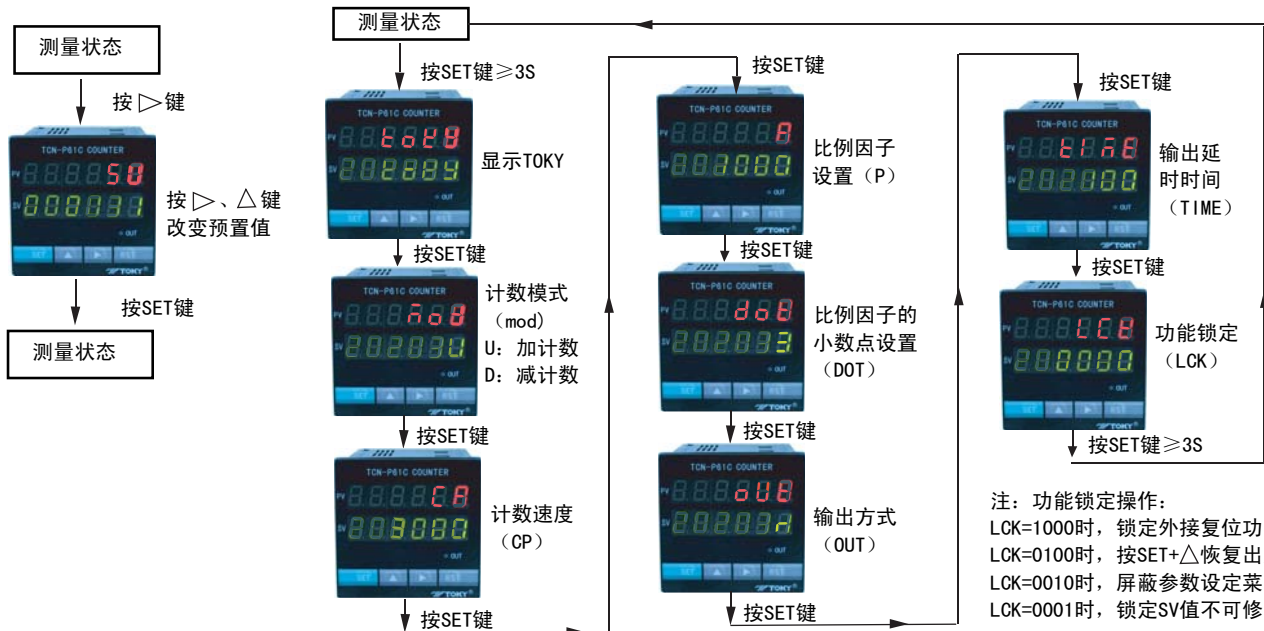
测量状态

按 ▷ 键

TCN-P61C COUNTER

PV SU

SV 000031

OUT

SET ▲ ▶ RST

TOKY

按 ▷、△ 键改变预置值

按SET键

测量状态

测量状态

按SET键≥3S

TCN-P61C COUNTER

PV toky

SV 002889

SET ▲ ▶ RST

显示TOKY

按SET键

TCN-P61C COUNTER

PV mod

SV 00003U

计数模式（mod）
U：加计数
D：减计数

按SET键

TCN-P61C COUNTER

PV CP

SV 003000

计数速度（CP）

按SET键

按SET键

TCN-P61C COUNTER

PV P

SV 003000

比例因子设置（P）

按SET键

TCN-P61C COUNTER

PV doT

SV 000003

比例因子的小数点设置（DOT）

按SET键

TCN-P61C COUNTER

PV oUT

SV 00000A

输出方式（OUT）

按SET键

按SET键

TCN-P61C COUNTER

PV TIME

SV 000100

输出延时时间（TIME）

按SET键

TCN-P61C COUNTER

PV LCK

SV 000000

功能锁定（LCK）

按SET键≥3S

注：功能锁定操作：
LCK=1000时，锁定外接复位功
LCK=0100时，按SET+△恢复出
LCK=0010时，屏蔽参数设定菜
LCK=0001时，锁定SV值不可修